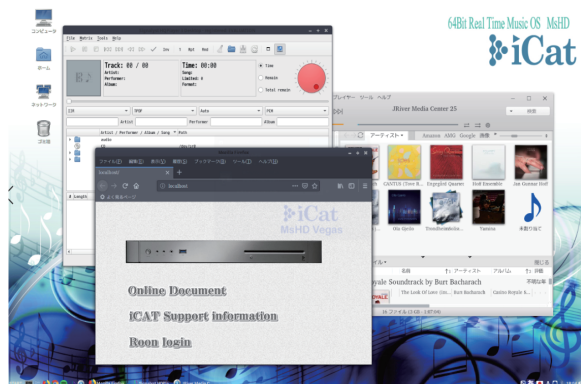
64Bit Real Time Music OS MsHD
iCat

コンピュータ
ホーム
ネットワーク
ゴミ箱

File Metrix Tools Help
Track: 00 / 00
Artist:
Performer:
Album:
Time: 00:00
Song:
Limited: 0
Format:
Time
Remain
Total remain
Artist / Performer / Album / Song * Path
audio
Length

ファイル(F) 編集(E) 表示(V) 履歴(S) ブックマーク(B) ツール(T) ヘルプ(H)
localhost
localhost
よく見るページ
iCat
MsHD Vegas
Online Document
iCAT Support information
Roon login

プレイヤー ツール ヘルプ
JRiver Media Center 25
アーティスト
Amazon AMG Google
CANTUS (Tove R...
Engegård Quartet
Forß Ensemble
Jan Gunnar Hof
Ola Gjeilo
Trondheimsolist...
Vamsa
未割り当て
名前
アーティスト
アルバム
評価
Soundtrack by Burt Bacharach
The Look Of Love
Burt Bacharach
Casino Royale S...
16 ファイル (2 GB - 1:07:44)